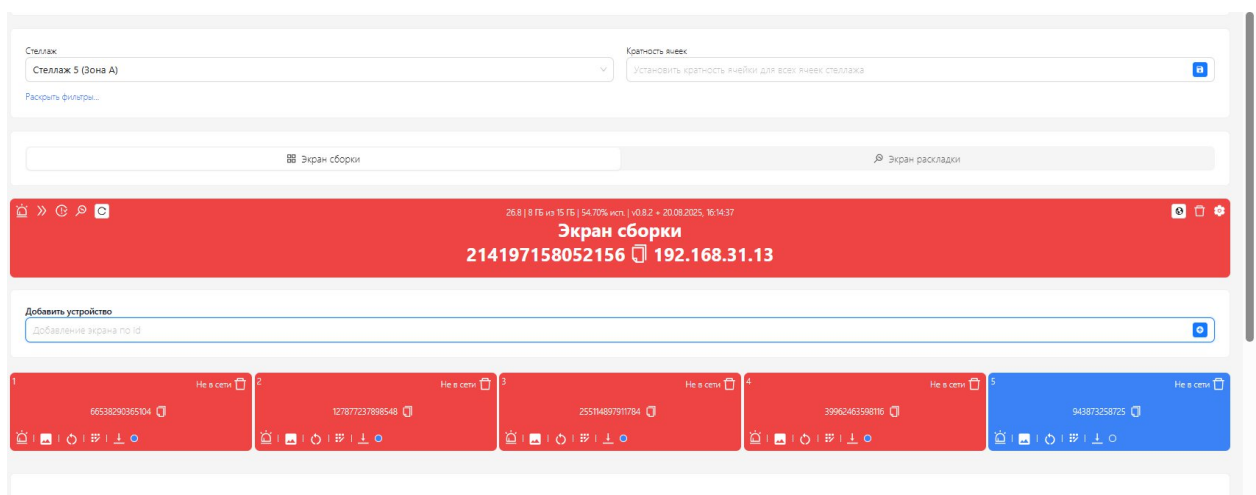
Стеллаж
Стеллаж 5 (Зона А)
Раскрыть фильтры...

Кратность ячеек
Установить кратность ячейки для всех ячеек стеллажа

Экран сборки
Экран раскладки

26.8 | 8 ГБ из 15 ГБ | 54.70% исп. | v0.8.2 + 20.08.2025, 16:14:37
Экран сборки
214197158052156 192.168.31.13

Добавить устройство
Добавление экрана по Id

1
Не в сети
66538290365104

2
Не в сети
127877237898548

3
Не в сети
255114897911784

4
Не в сети
39962463598116

5
Не в сети
943873258725